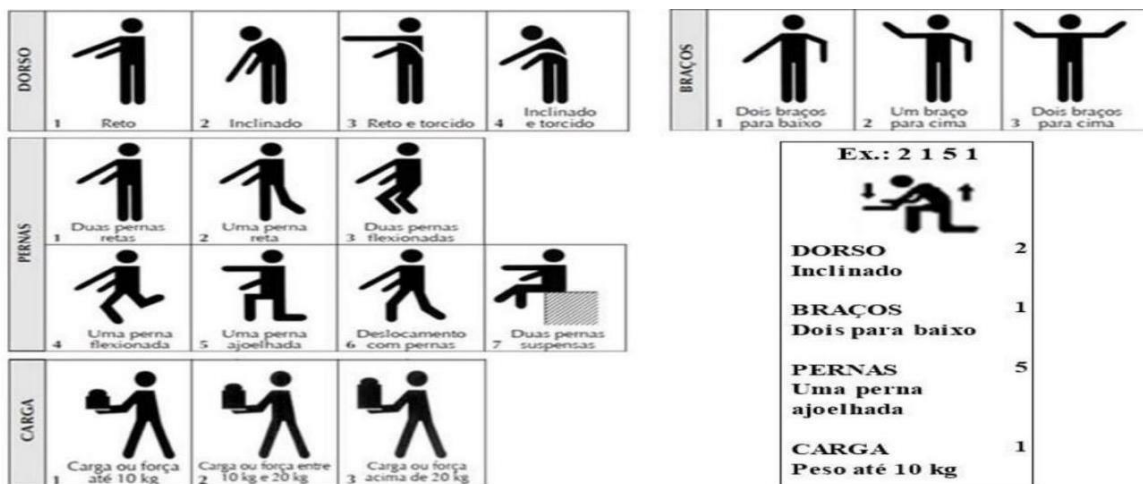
DORSO

1 Reto

2 Inclinado

3 Reto e torcido

4 Inclinado e torcido

PERNAS

1 Duas pernas retas

2 Uma perna reta

3 Duas pernas flexionadas

4 Uma perna flexionada

5 Uma perna ajoelhada

6 Deslocamento com pernas

7 Duas pernas suspensas

CARGA

1 Carga ou força até 10 kg

2 Carga ou força entre 10 kg e 20 kg

3 Carga ou força acima de 20 kg

BRAÇOS

1 Dois braços para baixo

2 Um braço para cima

3 Dois braços para cima

Ex.: 2 1 5 1

DORSO 2
Inclinado

BRAÇOS 1
Dois para baixo

PERNAS 5
Uma perna ajoelhada

CARGA 1
Peso até 10 kg